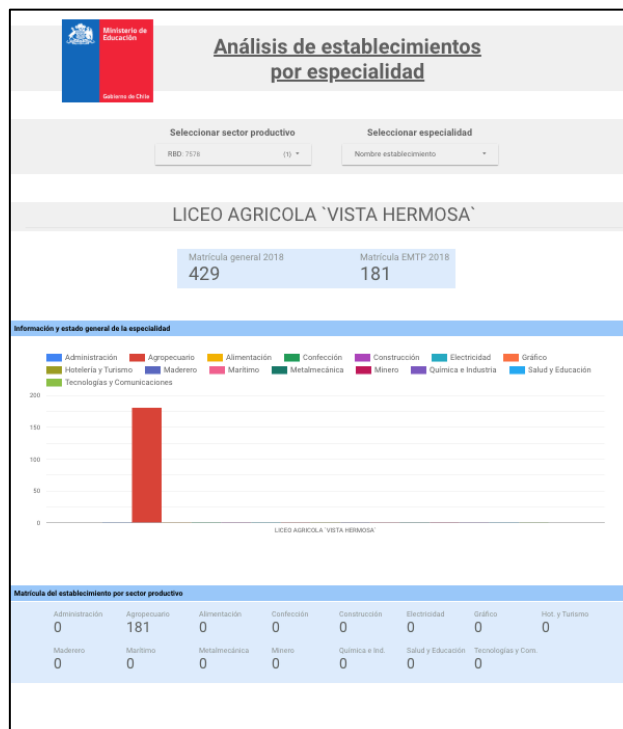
Ministerio de Educación

Gobierno de Chile

Análisis de establecimientos por especialidad

Seleccionar sector productivo

RBD: 7578 (1) ▾

Seleccionar especialidad

Nombre establecimiento ▾

LICEO AGRICOLA `VISTA HERMOSA`

Matrícula general 2018
429

Matrícula EMTP 2018
181

Información y estado general de la especialidad

Administración, Agropecuario, Alimentación, Confección, Construcción, Electricidad, Gráfico, Hotelería y Turismo, Maderero, Marítimo, Metalmecánica, Minero, Química e Industria, Salud y Educación, Tecnologías y Comunicaciones

200
150
100
50
0

LICEO AGRICOLA `VISTA HERMOSA`

Matrícula del establecimiento por sector productivo

| Administración | Agropecuario | Alimentación | Confección | Construcción | Electricidad | Gráfico | Hot. y Turismo |
|---|---|---|---|---|---|---|---|
| 0 | 181 | 0 | 0 | 0 | 0 | 0 | 0 |

| Maderero | Marítimo | Metalmecánica | Minero | Química e Ind. | Salud y Educación | Tecnologías y Com. |
|---|---|---|---|---|---|---|
| 0 | 0 | 0 | 0 | 0 | 0 | 0 |